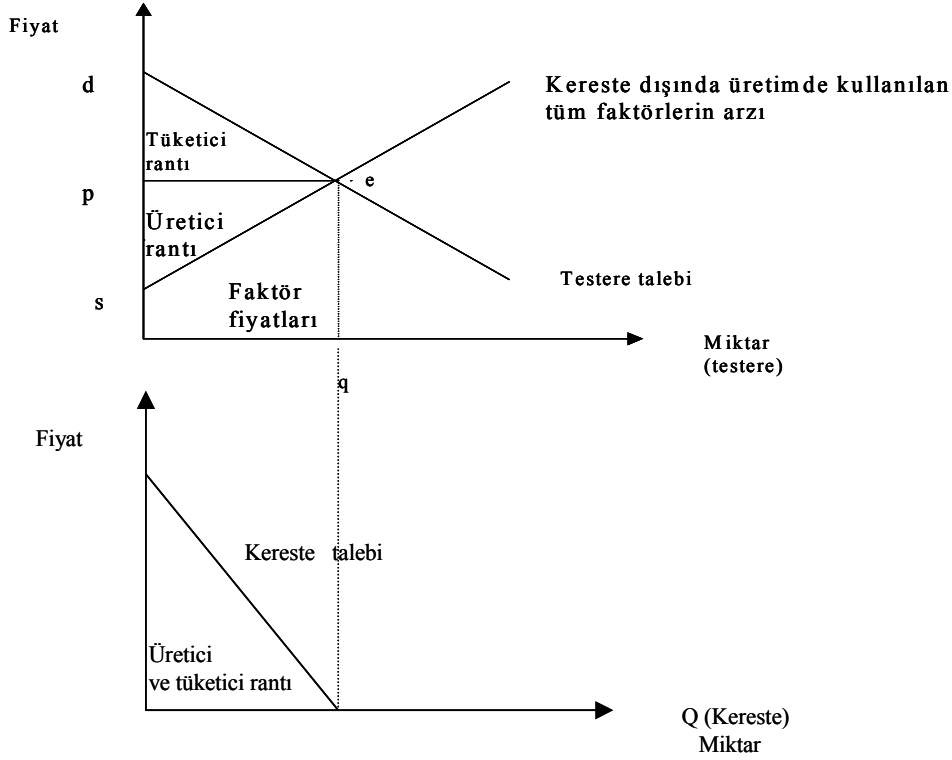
Fiyat

d

Kereste dışında üretimde kullanılan tüm faktörlerin arzı

Tüketici rantı

p

e

Üretici rantı

Testere talebi

s

Faktör fiyatları

Miktar (testere)

q

Fiyat

Kereste talebi

Üretici ve tüketici rantı

Q (Kereste) Miktar